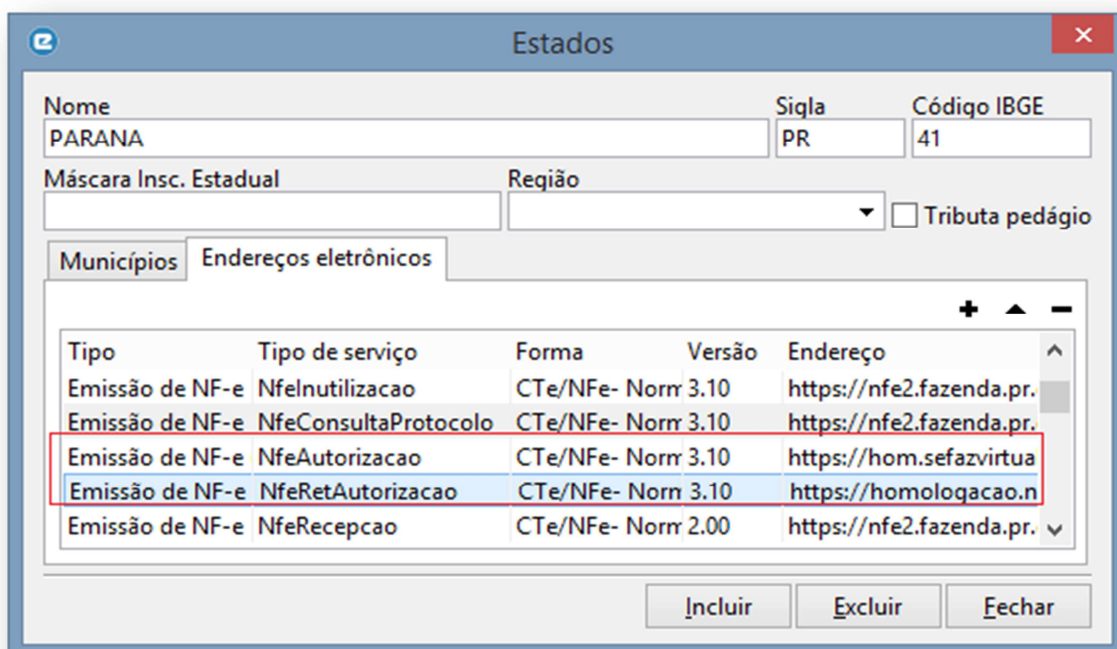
Estados

Nome
PARANA
Sigla
PR
Código IBGE
41
Máscara Insc. Estadual
Região
Tributa pedágio

Municípios
Endereços eletrônicos

| Tipo | Tipo de serviço | Forma | Versão | Endereço |
|---|---|---|---|---|
| Emissão de NF-e | NfeInutilizacao | CTe/NFe- Norm | 3.10 | https://nfe2.fazenda.pr. |
| Emissão de NF-e | NfeConsultaProtocolo | CTe/NFe- Norm | 3.10 | https://nfe2.fazenda.pr. |
| Emissão de NF-e | NfeAutorizacao | CTe/NFe- Norm | 3.10 | https://hom.sefazvirtua |
| Emissão de NF-e | NfeRetAutorizacao | CTe/NFe- Norm | 3.10 | https://homologacao.n |
| Emissão de NF-e | NfeRecepcao | CTe/NFe- Norm | 2.00 | https://nfe2.fazenda.pr. |

Incluir
Excluir
Fechar